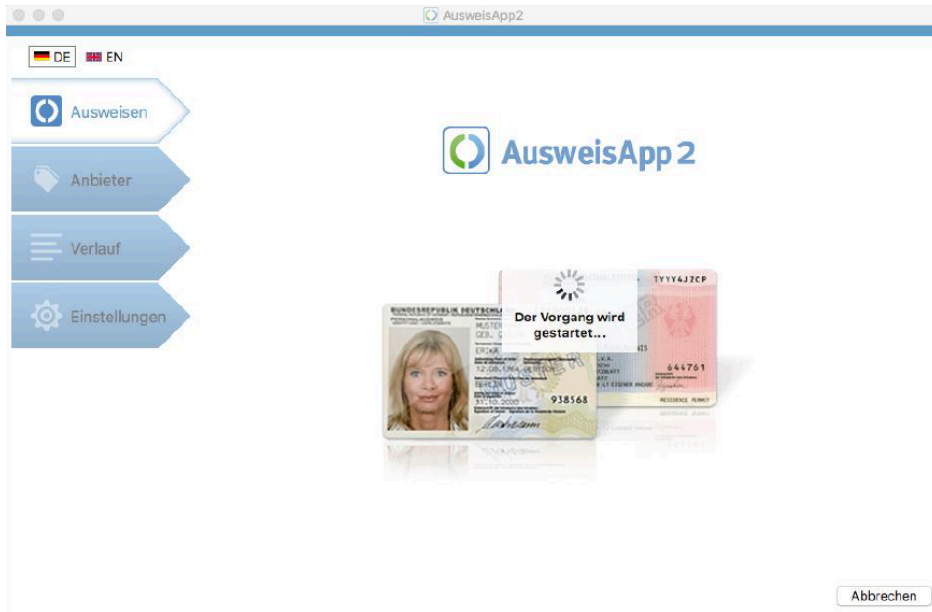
AusweisApp2

DE EN

Ausweisen

Anbieter

Verlauf

Einstellungen

AusweisApp 2

BUNDESREPUBLIK DEUTSCHLAND

MUSTERMANN

GEB. GABLER

ERIKA

12.08.1964

BERLIN

31.10.2020

938568

TYYY4JZCP

644761

RESIDENCE PERMIT

Der Vorgang wird gestartet...

Abbrechen